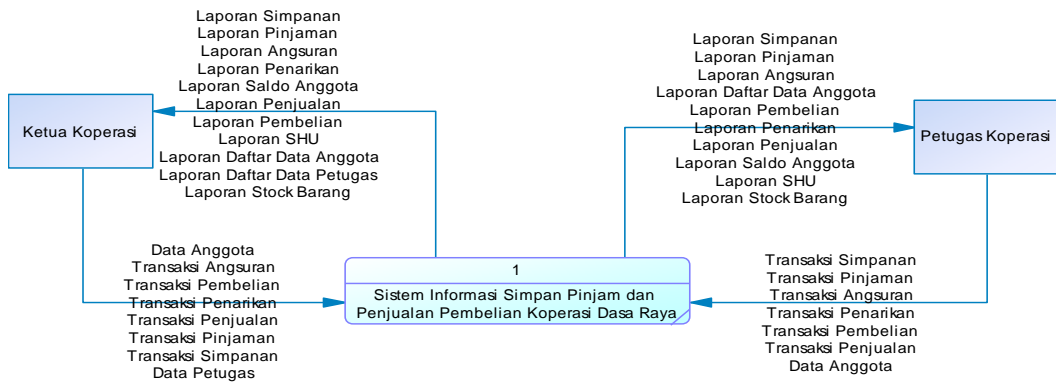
Laporan Simpanan
Laporan Pinjaman
Laporan Angsuran
Laporan Penarikan
Laporan Saldo Anggota
Laporan Penjualan
Laporan Pembelian
Laporan SHU
Laporan Daftar Data Anggota
Laporan Daftar Data Petugas
Laporan Stock Barang

Ketua Koperasi

Laporan Simpanan
Laporan Pinjaman
Laporan Angsuran
Laporan Daftar Data Anggota
Laporan Pembelian
Laporan Penarikan
Laporan Penjualan
Laporan Saldo Anggota
Laporan SHU
Laporan Stock Barang

Petugas Koperasi

Data Anggota
Transaksi Angsuran
Transaksi Pembelian
Transaksi Penarikan
Transaksi Penjualan
Transaksi Pinjaman
Transaksi Simpanan
Data Petugas

1
Sistem Informasi Simpan Pinjam dan Penjualan Pembelian Koperasi Dasa Raya

Transaksi Simpanan
Transaksi Pinjaman
Transaksi Angsuran
Transaksi Penarikan
Transaksi Pembelian
Transaksi Penjualan
Data Anggota